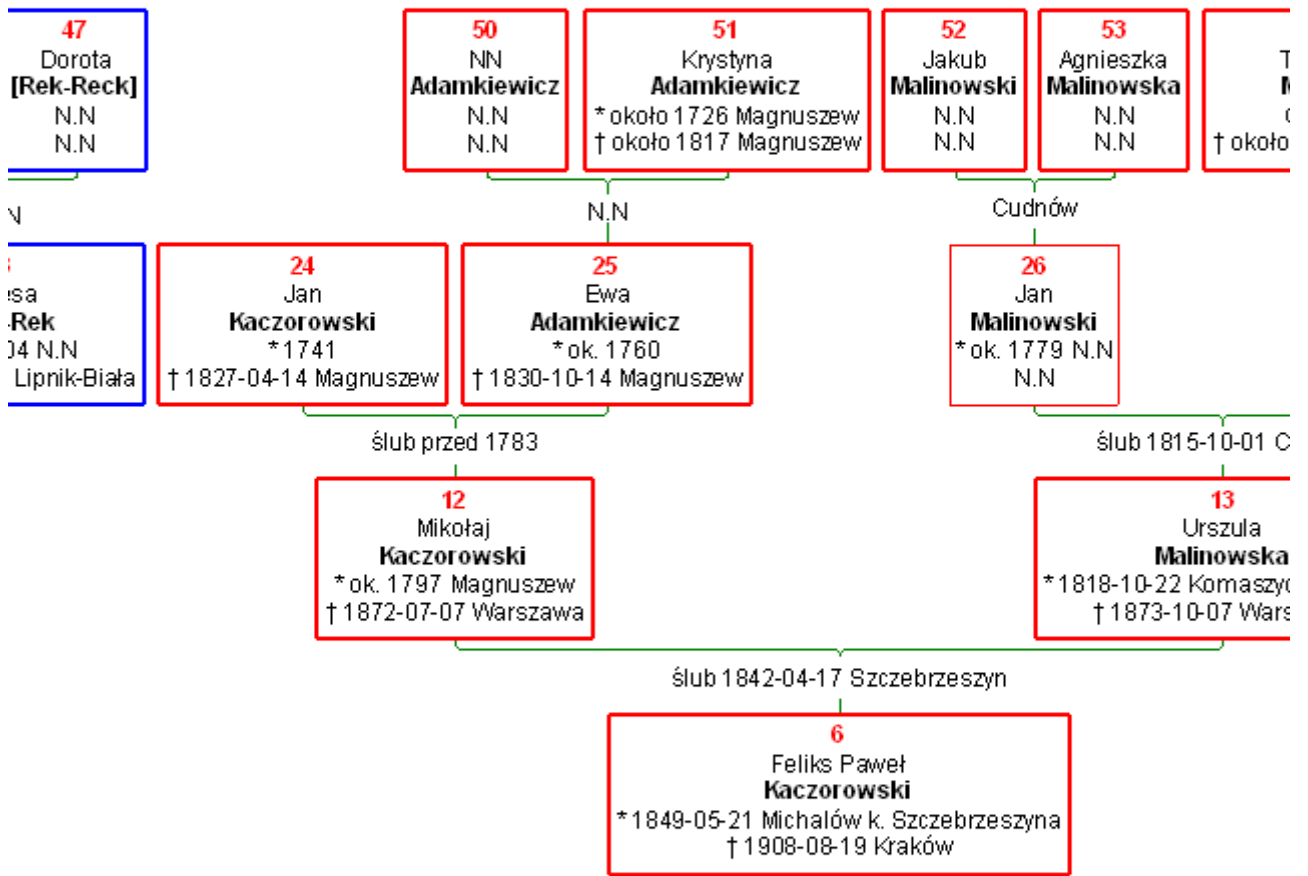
47
Dorota
[Rek-Reck]
N.N
N.N

50
NN
Adamkiewicz
N.N
N.N

51
Krystyna
Adamkiewicz
* około 1726 Magnuszew
† około 1817 Magnuszew

52
Jakub
Malinowski
N.N
N.N

53
Agnieszka
Malinowska
N.N
N.N

T
M
o
† około

N

N.N

Cudnów

esa
-Rek
04 N.N
Lipnik-Biała

24
Jan
Kaczorowski
*1741
† 1827-04-14 Magnuszew

25
Ewa
Adamkiewicz
* ok. 1760
† 1830-10-14 Magnuszew

26
Jan
Malinowski
* ok. 1779 N.N
N.N

ślub przed 1783

ślub 1815-10-01 C

12
Mikołaj
Kaczorowski
* ok. 1797 Magnuszew
† 1872-07-07 Warszawa

13
Urszula
Malinowska
*1818-10-22 Komaszyc
† 1873-10-07 Wars

ślub 1842-04-17 Szczebrzeszyn

6
Feliks Paweł
Kaczorowski
*1849-05-21 Michalów k. Szczebrzeszyna
† 1908-08-19 Kraków